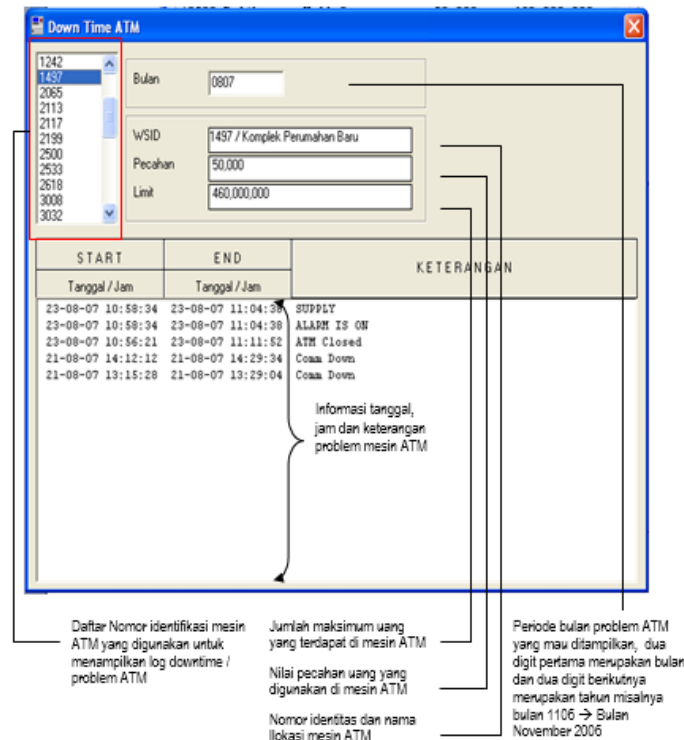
Down Time ATM

1242
1497
2065
2113
2117
2199
2500
2533
2618
3008
3032

Bulan 0807

WSID 1497 / Komplek Perumahan Baru
Pecahan 50,000
Limit 460,000,000

| START | END | KETERANGAN |
|---|---|---|
| Tanggal / Jam | Tanggal / Jam | |
| 23-08-07 10:58:34 | 23-08-07 11:04:38 | SUPPLY |
| 23-08-07 10:58:34 | 23-08-07 11:04:38 | ALARM IS ON |
| 23-08-07 10:56:21 | 23-08-07 11:11:52 | ATM Closed |
| 21-08-07 14:12:12 | 21-08-07 14:29:34 | Comm Down |
| 21-08-07 13:15:28 | 21-08-07 13:29:04 | Comm Down |

Informasi tanggal, jam dan keterangan problem mesin ATM

Daftar Nomor identifikasi mesin ATM yang digunakan untuk menampilkan log downtime / problem ATM

Jumlah maksimum uang yang terdapat di mesin ATM

Nilai pecahan uang yang digunakan di mesin ATM

Nomor identitas dan nama llokasi mesin ATM

Periode bulan problem ATM yang mau ditampilkan, dua digit pertama merupakan bulan dan dua digit berikutnya merupakan tahun misalnya bulan 1106 → Bulan November 2006